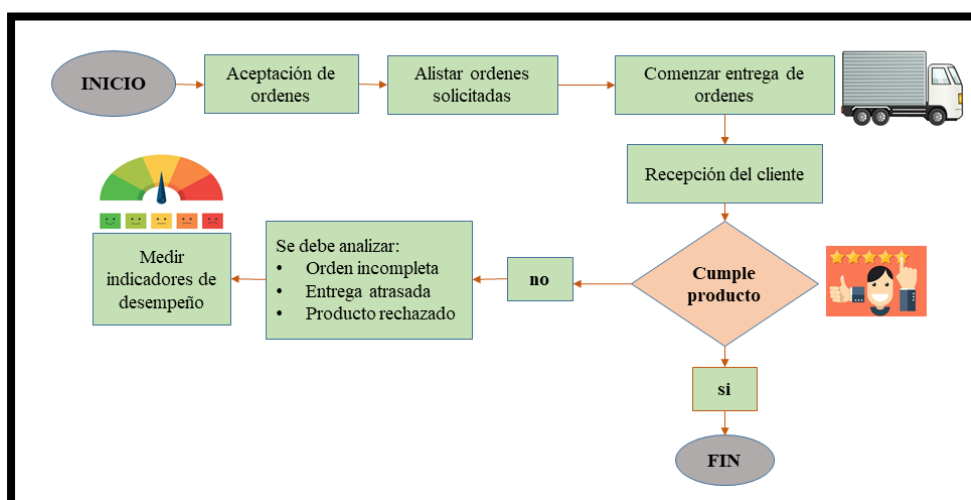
INICIO

Aceptación de ordenes

Alistar ordenes solicitadas

Comenzar entrega de ordenes

Recepción del cliente

Cumple producto

si

FIN

no

Se debe analizar:
• Orden incompleta
• Entrega atrasada
• Producto rechazado

Medir indicadores de desempeño